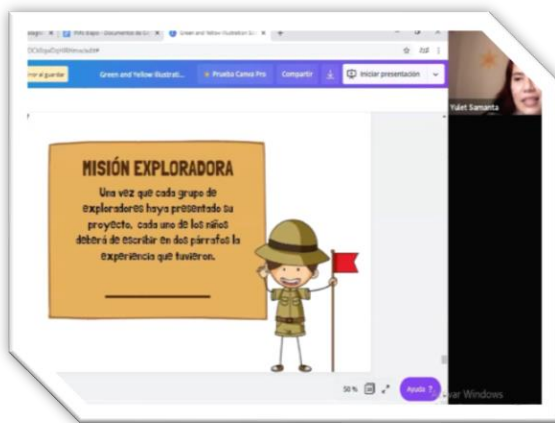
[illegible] Info bapo - Documentos de G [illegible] Green and Yellow Illustration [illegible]

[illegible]OCMspiDqI9Bkmv/edit#

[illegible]r al guardar Green and Yellow Illustrat... Prueba Canva Pro Compartir Iniciar presentación

Yulet Samanta

MISIÓN EXPLORADORA

Una vez que cada grupo de exploradores haya presentado su proyecto, cada uno de los niños deberá de escribir en dos párrafos la experiencia que tuvieron.

50 % Ayuda ?

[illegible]var Windows